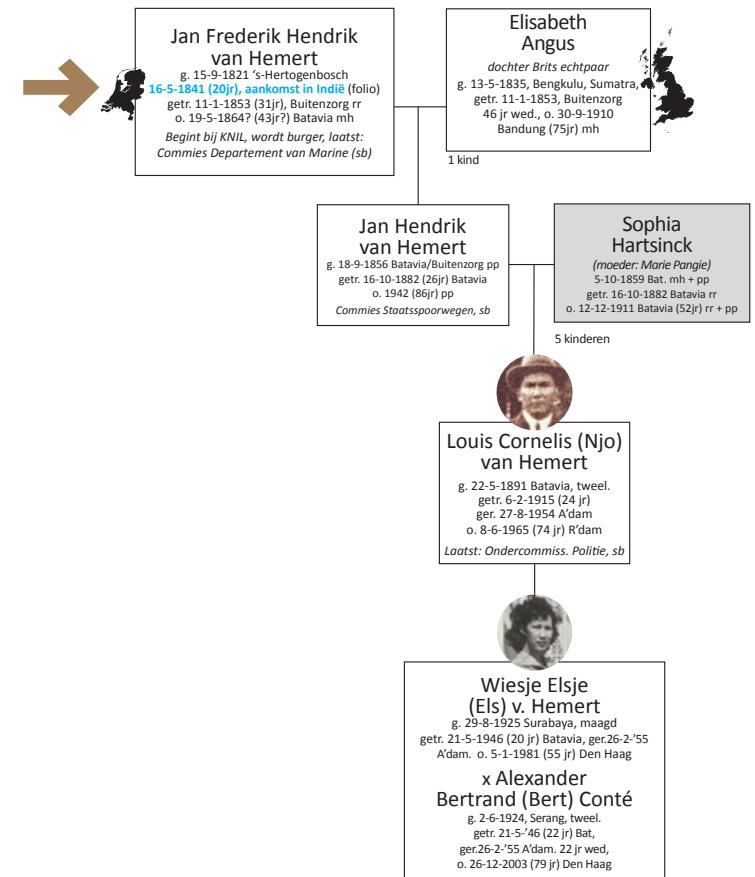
Jan Frederik Hendrik van Hemert
g. 15-9-1821 's-Hertogenbosch
16-5-1841 (20jr), aankomst in Indië (folio)
getr. 11-1-1853 (31jr), Buitenzorg rr
o. 19-5-1864? (43jr?) Batavia mh
Begint bij KNIL, wordt burger, laatst: Commies Departement van Marine (sb)

Elisabeth Angus
dochter Brits echtpaar
g. 13-5-1835, Bengkulu, Sumatra,
getr. 11-1-1853, Buitenzorg
46 jr wed., o. 30-9-1910
Bandung (75jr) mh

1 kind

Jan Hendrik van Hemert
g. 18-9-1856 Batavia/Buitenzorg pp
getr. 16-10-1882 (26jr) Batavia
o. 1942 (86jr) pp
Commies Staatsspoorwegen, sb

Sophia Hartsinck
(moeder: Marie Pangie)
5-10-1859 Bat. mh + pp
getr. 16-10-1882 Batavia rr
o. 12-12-1911 Batavia (52jr) rr + pp

5 kinderen

Louis Cornelis (Njo) van Hemert
g. 22-5-1891 Batavia, tweel.
getr. 6-2-1915 (24 jr)
ger. 27-8-1954 A'dam
o. 8-6-1965 (74 jr) R'dam
Laatst: Ondercommiss. Politie, sb

Wiesje Elsje (Els) v. Hemert
g. 29-8-1925 Surabaya, maagd
getr. 21-5-1946 (20 jr) Batavia, ger.26-2-'55 A'dam. o. 5-1-1981 (55 jr) Den Haag

x Alexander Bertrand (Bert) Conté
g. 2-6-1924, Serang, tweel.
getr. 21-5-'46 (22 jr) Bat,
ger.26-2-'55 A'dam. 22 jr wed,
o. 26-12-2003 (79 jr) Den Haag